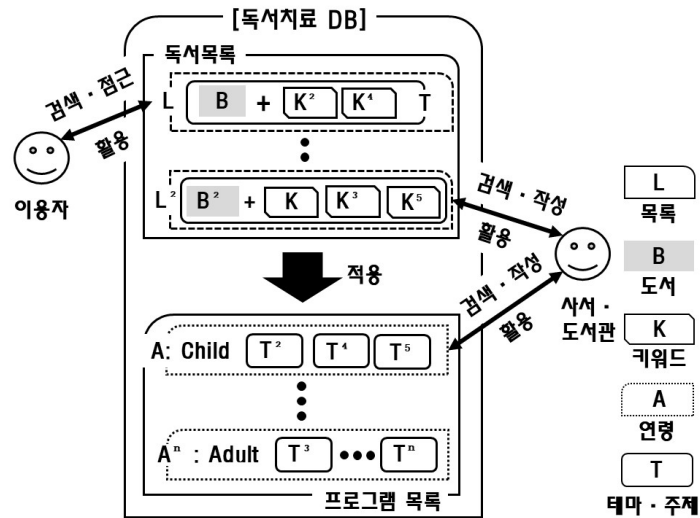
[독서치료 DB]

독서목록

검색 · 접근
활용

이용자

L B + K² K⁴ T

•
•

L² B² + K K³ K⁵

검색 · 작성
활용

적용

검색 · 작성
활용

사서 · 도서관

A: Child T² T⁴ T⁵

•
•
•

Aⁿ : Adult T³ ••• Tⁿ

프로그램 목록

L
목록

B
도서

K
키워드

A
연령

T
테마 · 주제